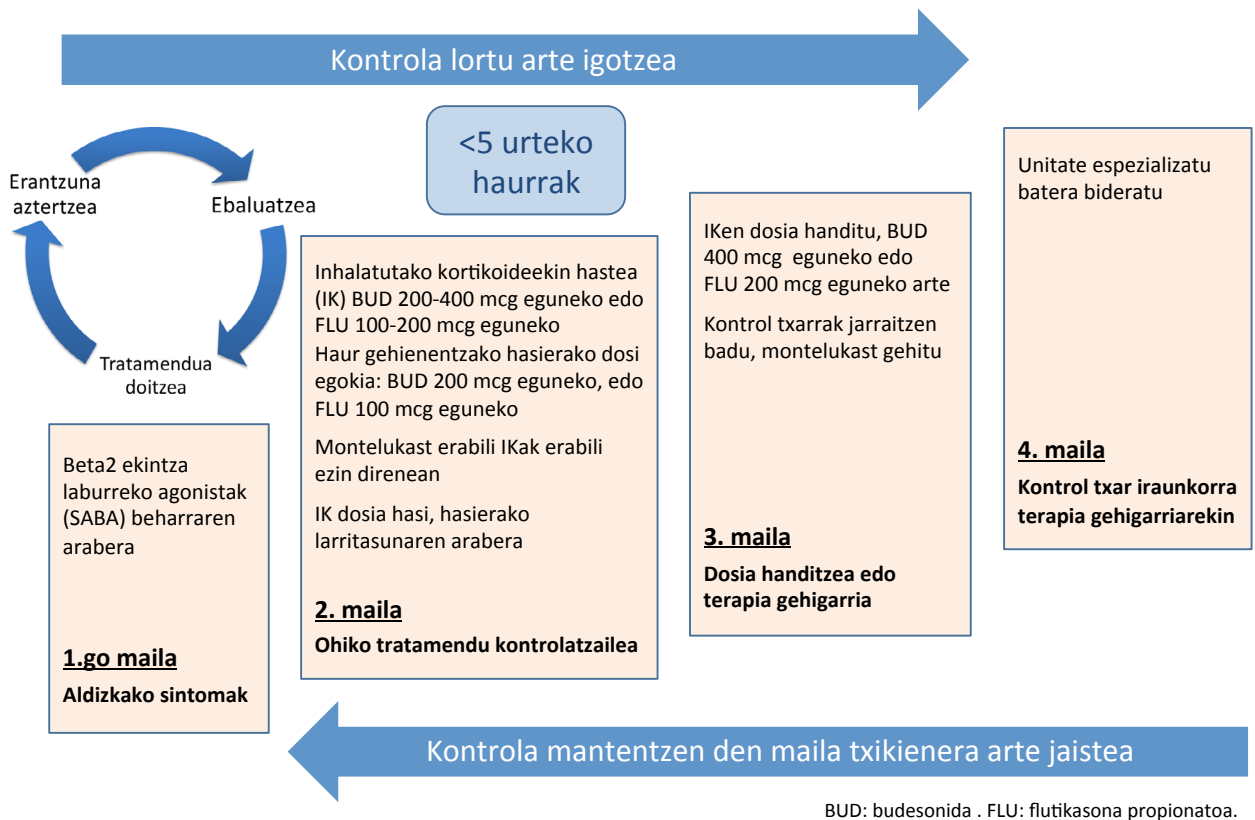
Kontrola lortu arte igotzea

<5 urteko haurrak

Erantzuna aztertzea

Ebaluatzea

Tratamendua doitzea

Beta2 ekintza laburreko agonistak (SABA) beharraren arabera

1.go maila

Aldizkako sintomak

Inhalatutako kortikoideekin hastea (IK) BUD 200-400 mcg eguneko edo FLU 100-200 mcg eguneko

Haur gehienentzako hasierako dosi egokia: BUD 200 mcg eguneko, edo FLU 100 mcg eguneko

Montelukast erabili IKak erabili ezin direnean

IK dosia hasi, hasierako larritasunaren arabera

2. maila

Ohiko tratamendu kontrolatzailea

IKen dosia handitu, BUD 400 mcg eguneko edo FLU 200 mcg eguneko arte

Kontrol txarrak jarraitzen badu, montelukast gehitu

3. maila

Dosia handitzea edo terapia gehigarria

Unitate espezializatu batera bideratu

4. maila

Kontrol txar iraunkorra terapia gehigarriarekin

Kontrola mantentzen den maila txikienera arte jaistea

BUD: budesonida . FLU: flutikasona propionatoa.